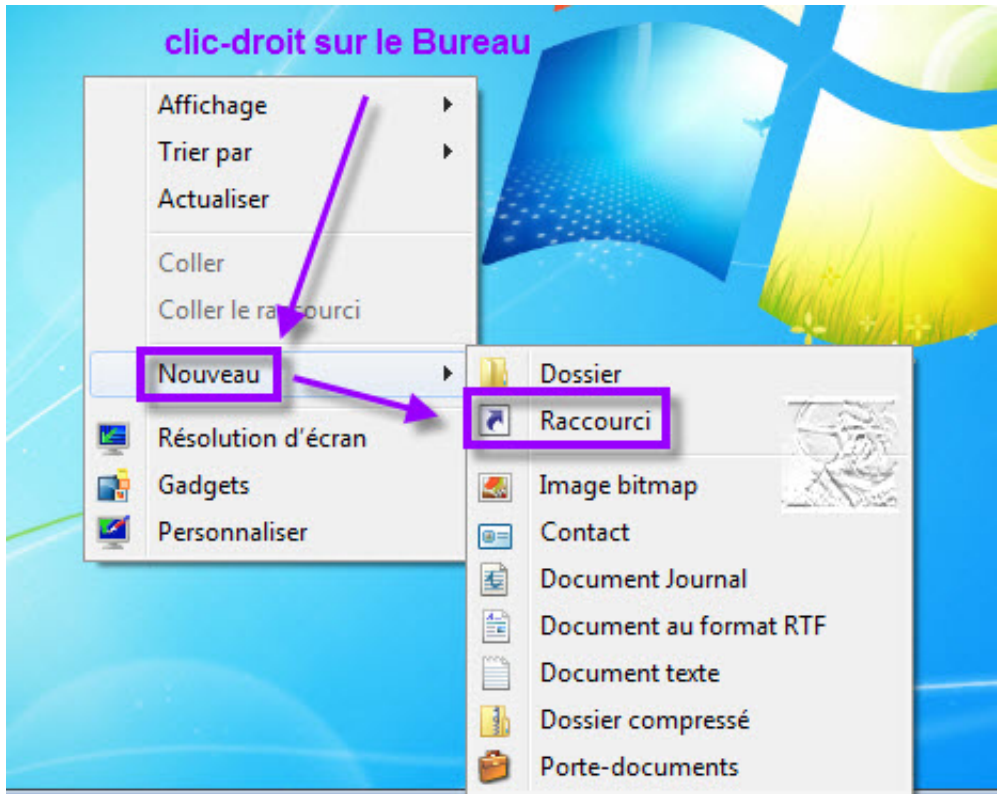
clic-droit sur le Bureau

Affichage
Trier par
Actualiser

Coller
Coller le ra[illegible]courci

Nouveau

Résolution d'écran
Gadgets
Personnaliser

Dossier
Raccourci

Image bitmap
Contact
Document Journal
Document au format RTF
Document texte
Dossier compressé
Porte-documents